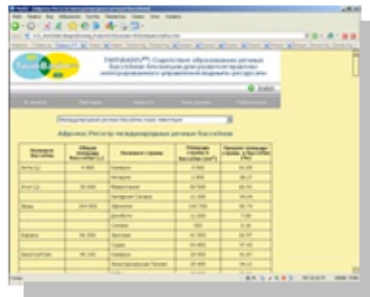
TWINBASIN^XN: Содействие образованию речных бассейнов близнецов для развития практики интегрированного управления водными ресурсами

Африка: Регистр международных речных бассейнов

| Название бассейна | Общая площадь бассейна (км²) | Название страны | Площадь страны в бассейне (км²) | Процент площади страны в бассейне (%) |
|---|---|---|---|---|
| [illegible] | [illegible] | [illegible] | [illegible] | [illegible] |